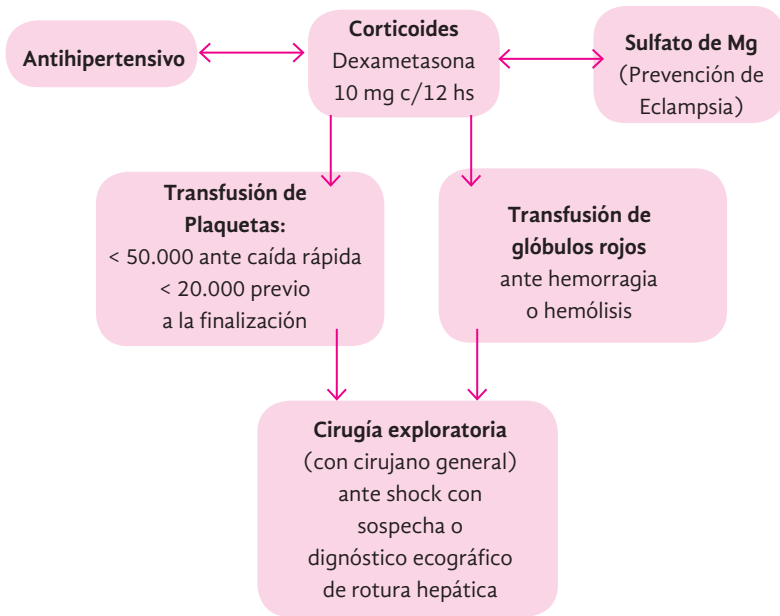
Antihipertensivo

Corticoides
Dexametasona
10 mg c/12 hs

Sulfato de Mg
(Prevención de Eclampsia)

Transfusión de Plaquetas:
< 50.000 ante caída rápida
< 20.000 previo a la finalización

Transfusión de glóbulos rojos
ante hemorragia o hemólisis

Cirugía exploratoria
(con cirujano general)
ante shock con sospecha o dignóstico ecográfico de rotura hepática